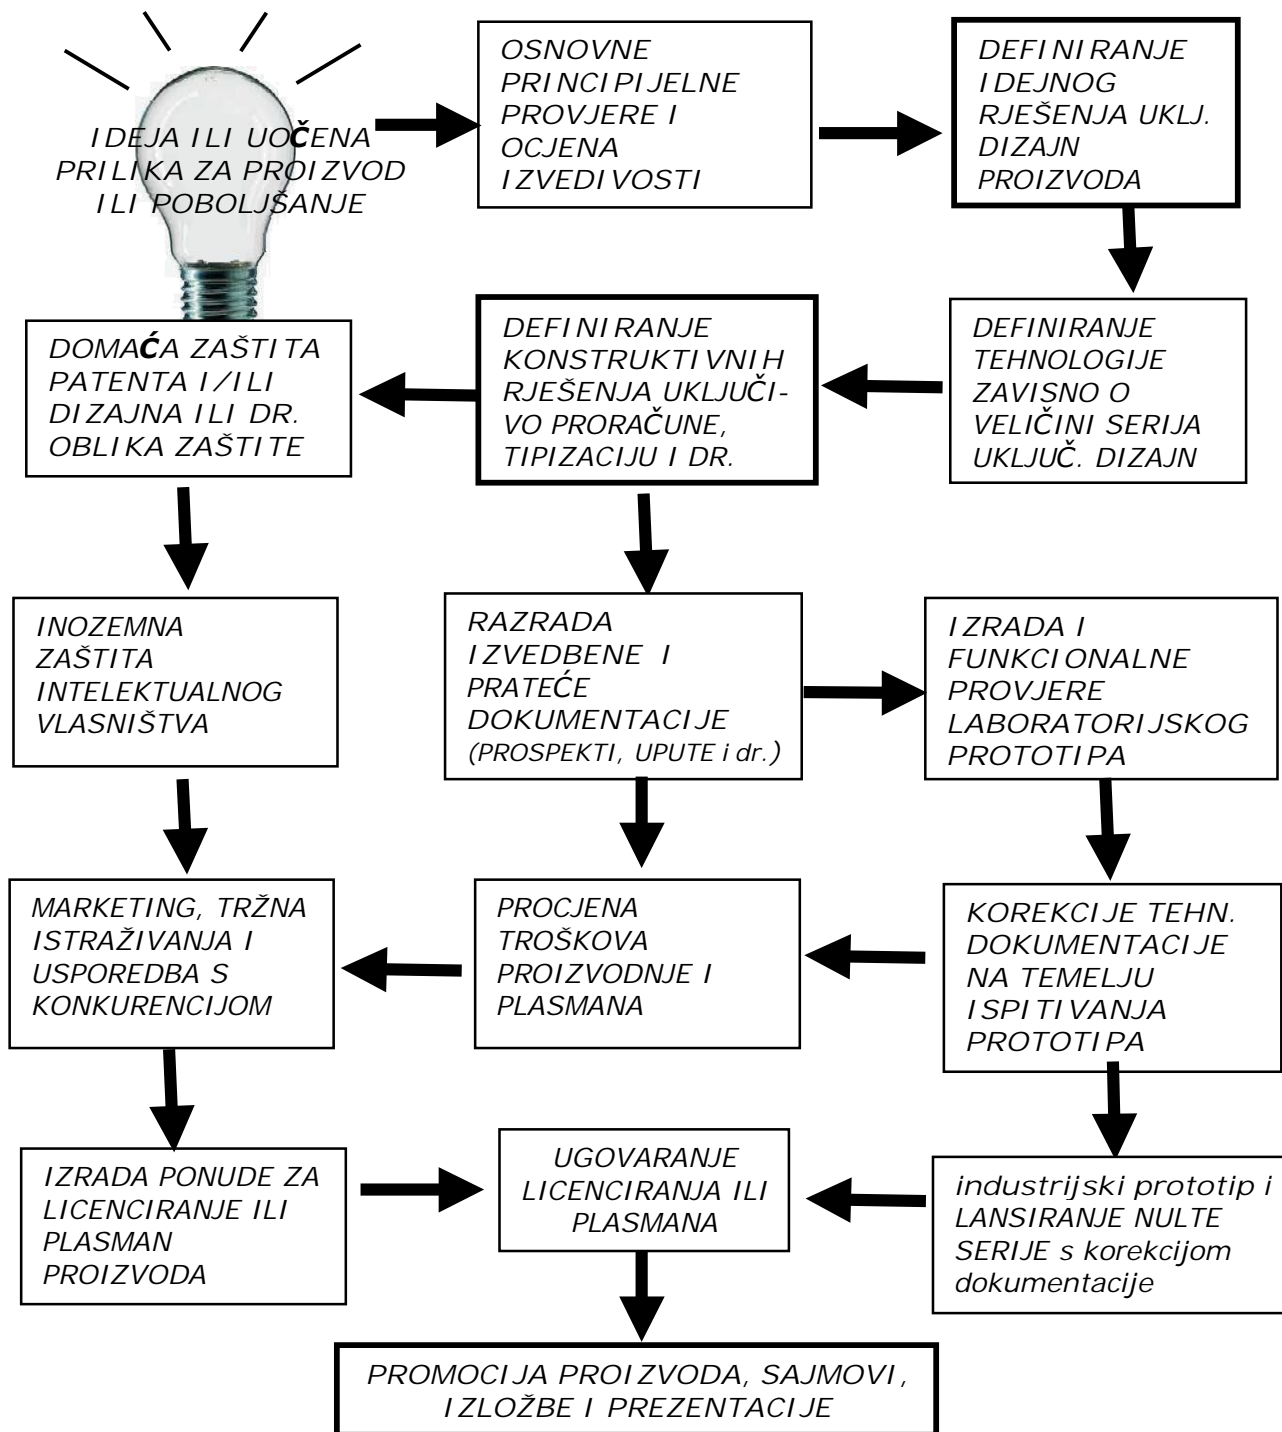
IDEJA ILI UOČENA PRILIKA ZA PROIZVOD ILI POBOLJŠANJE

OSNOVNE PRINCIPIJELNE PROVJERE I OCJENA IZVEDIVOSTI

DEFINIRANJE IDEJNOG RJEŠENJA UKLJ. DIZAJN PROIZVODA

DOMAĆA ZAŠTITA PATENTA I/ILI DIZAJNA ILI DR. OBLIKA ZAŠTITE

DEFINIRANJE KONSTRUKTIVNIH RJEŠENJA UKLJUČIVO PRORAČUNE, TIPIZACIJU I DR.

DEFINIRANJE TEHNOLOGIJE ZAVISNO O VELIČINI SERIJA UKLJUČ. DIZAJN

INOZEMNA ZAŠTITA INTELEKTUALNOG VLASNIŠTVA

RAZRADA IZVEDBENE I PRATEĆE DOKUMENTACIJE (PROSPEKTI, UPUTE i dr.)

IZRADA I FUNKCIONALNE PROVJERE LABORATORIJSKOG PROTOTIPA

MARKETING, TRŽNA ISTRAŽIVANJA I USPOREDBA S KONKURENCIJOM

PROCJENA TROŠKOVA PROIZVODNJE I PLASMANA

KOREKCIJE TEHN. DOKUMENTACIJE NA TEMELJU ISPITIVANJA PROTOTIPA

IZRADA PONUDE ZA LICENCIRANJE ILI PLASMAN PROIZVODA

UGOVARANJE LICENCIRANJA ILI PLASMANA

industrijski prototip i LANSIRANJE NULTE SERIJE s korekcijom dokumentacije

PROMOCIJA PROIZVODA, SAJMOVI, IZLOŽBE I PREZENTACIJE